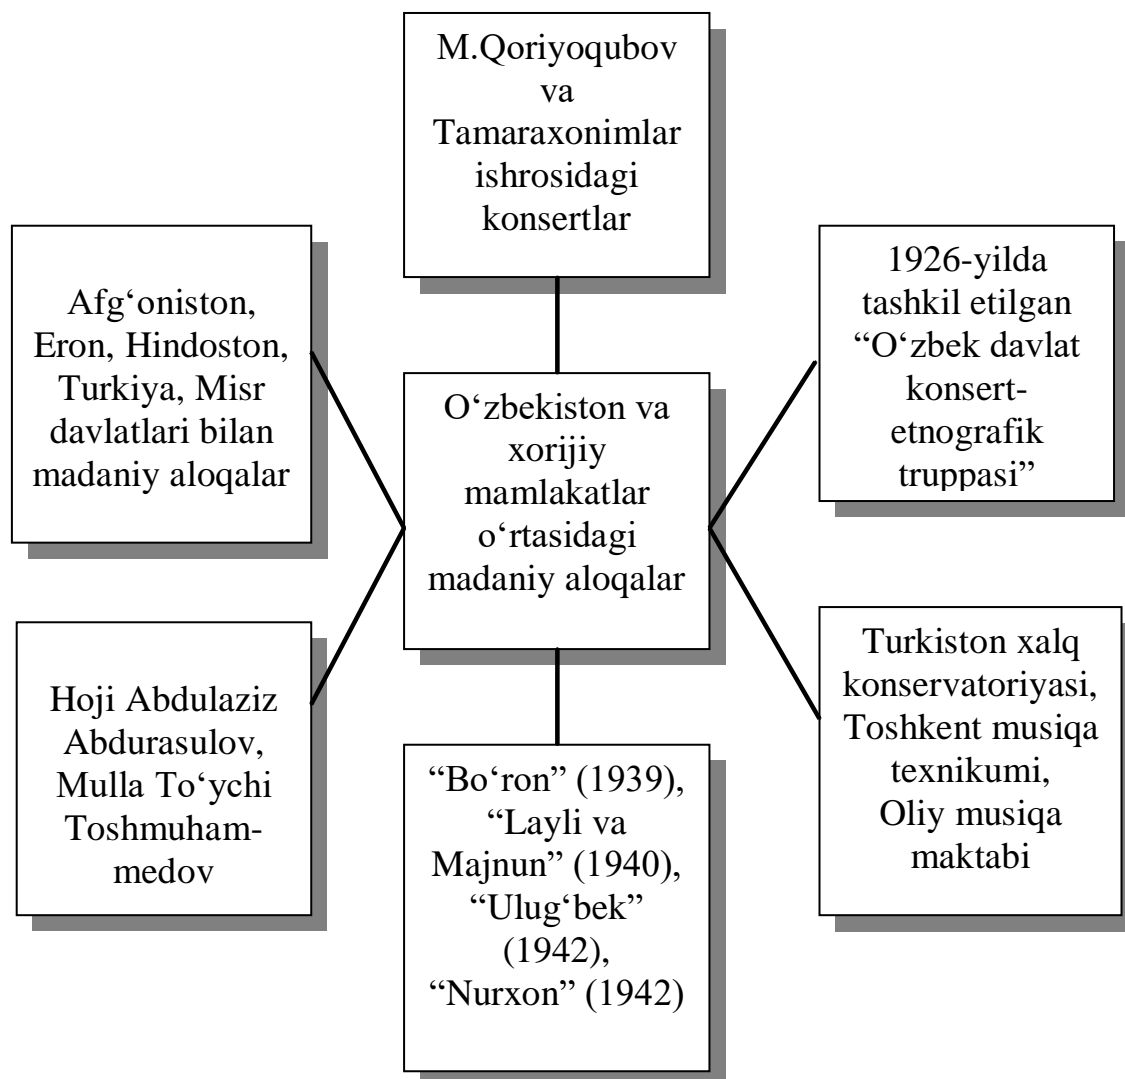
M.Qoriyoqubov va Tamaraxonimlar ishrosidagi konsertlar

Afg‘oniston, Eron, Hindoston, Turkiya, Misr davlatlari bilan madaniy aloqalar

O‘zbekiston va xorijiy mamlakatlar o‘rtasidagi madaniy aloqalar

1926-yilda tashkil etilgan “O‘zbek davlat konsert-etnografik truppasi”

Hoji Abdulaziz Abdurasulov, Mulla To‘ychi Toshmuhammedov

“Bo‘ron” (1939), “Layli va Majnun” (1940), “Ulug‘bek” (1942), “Nurxon” (1942)

Turkiston xalq konservatoriyasi, Toshkent musiqa texnikumi, Oliy musiqa maktabi